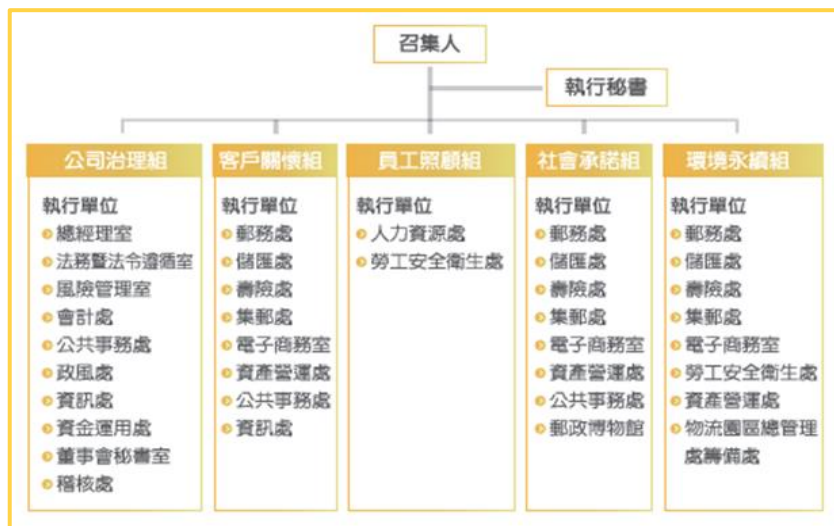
召集人

執行秘書

公司治理組

執行單位
總經理室
法務暨法令遵循室
風險管理室
會計處
公共事務處
政風處
資訊處
資金運用處
董事會秘書室
稽核處

客戶關懷組

執行單位
郵務處
儲匯處
壽險處
集郵處
電子商務室
資產營運處
公共事務處
資訊處

員工照顧組

執行單位
人力資源處
勞工安全衛生處

社會承諾組

執行單位
郵務處
儲匯處
壽險處
集郵處
電子商務室
資產營運處
公共事務處
郵政博物館

環境永續組

執行單位
郵務處
儲匯處
壽險處
集郵處
電子商務室
勞工安全衛生處
資產營運處
物流園區總管理處籌備處